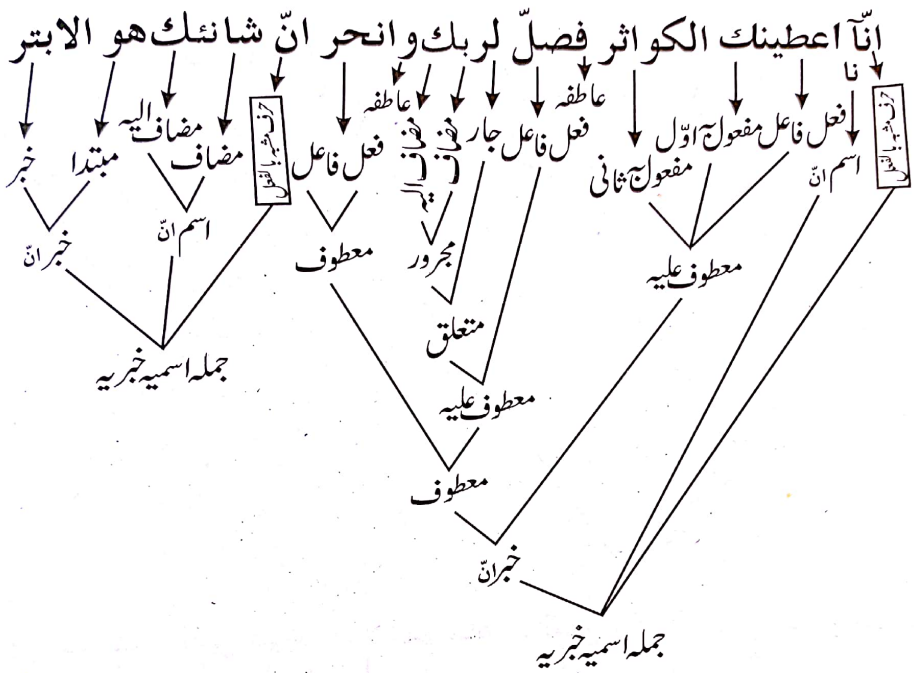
انّآ اعطینك الكواثر فصلّ لربك وانحر انّ شانئك هو الابتر

حرف مشبہ بالفعل
نا
اسم انّ
فعل فاعل مفعول بہٖ اوّل
مفعول بہٖ ثانی
معطوف علیہ
عاطفہ
فعل فاعل جار
مجرور
متعلق
معطوف علیہ
عاطفہ
فعل فاعل
معطوف
معطوف
خبر انّ
جملہ اسمیہ خبریہ

حرف مشبہ بالفعل
مضاف
مضاف الیہ
اسم انّ
مبتدا
خبر
خبر انّ
جملہ اسمیہ خبریہ